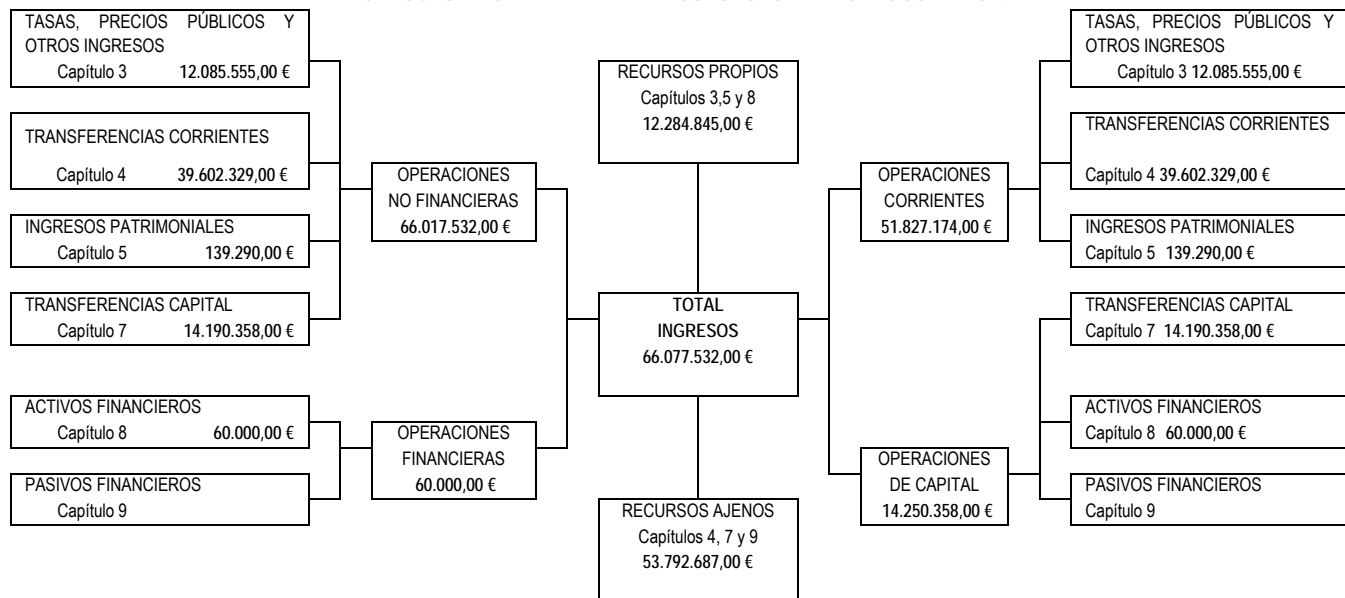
TASAS, PRECIOS PÚBLICOS Y OTROS INGRESOS
Capítulo 3 12.085.555,00 €

TRANSFERENCIAS CORRIENTES
Capítulo 4 39.602.329,00 €

INGRESOS PATRIMONIALES
Capítulo 5 139.290,00 €

TRANSFERENCIAS CAPITAL
Capítulo 7 14.190.358,00 €

ACTIVOS FINANCIEROS
Capítulo 8 60.000,00 €

PASIVOS FINANCIEROS
Capítulo 9

OPERACIONES NO FINANCIERAS
66.017.532,00 €

OPERACIONES FINANCIERAS
60.000,00 €

RECURSOS PROPIOS
Capítulos 3,5 y 8
12.284.845,00 €

TOTAL INGRESOS
66.077.532,00 €

RECURSOS AJENOS
Capítulos 4, 7 y 9
53.792.687,00 €

OPERACIONES CORRIENTES
51.827.174,00 €

OPERACIONES DE CAPITAL
14.250.358,00 €

TASAS, PRECIOS PÚBLICOS Y OTROS INGRESOS
Capítulo 3 12.085.555,00 €

TRANSFERENCIAS CORRIENTES
Capítulo 4 39.602.329,00 €

INGRESOS PATRIMONIALES
Capítulo 5 139.290,00 €

TRANSFERENCIAS CAPITAL
Capítulo 7 14.190.358,00 €

ACTIVOS FINANCIEROS
Capítulo 8 60.000,00 €

PASIVOS FINANCIEROS
Capítulo 9